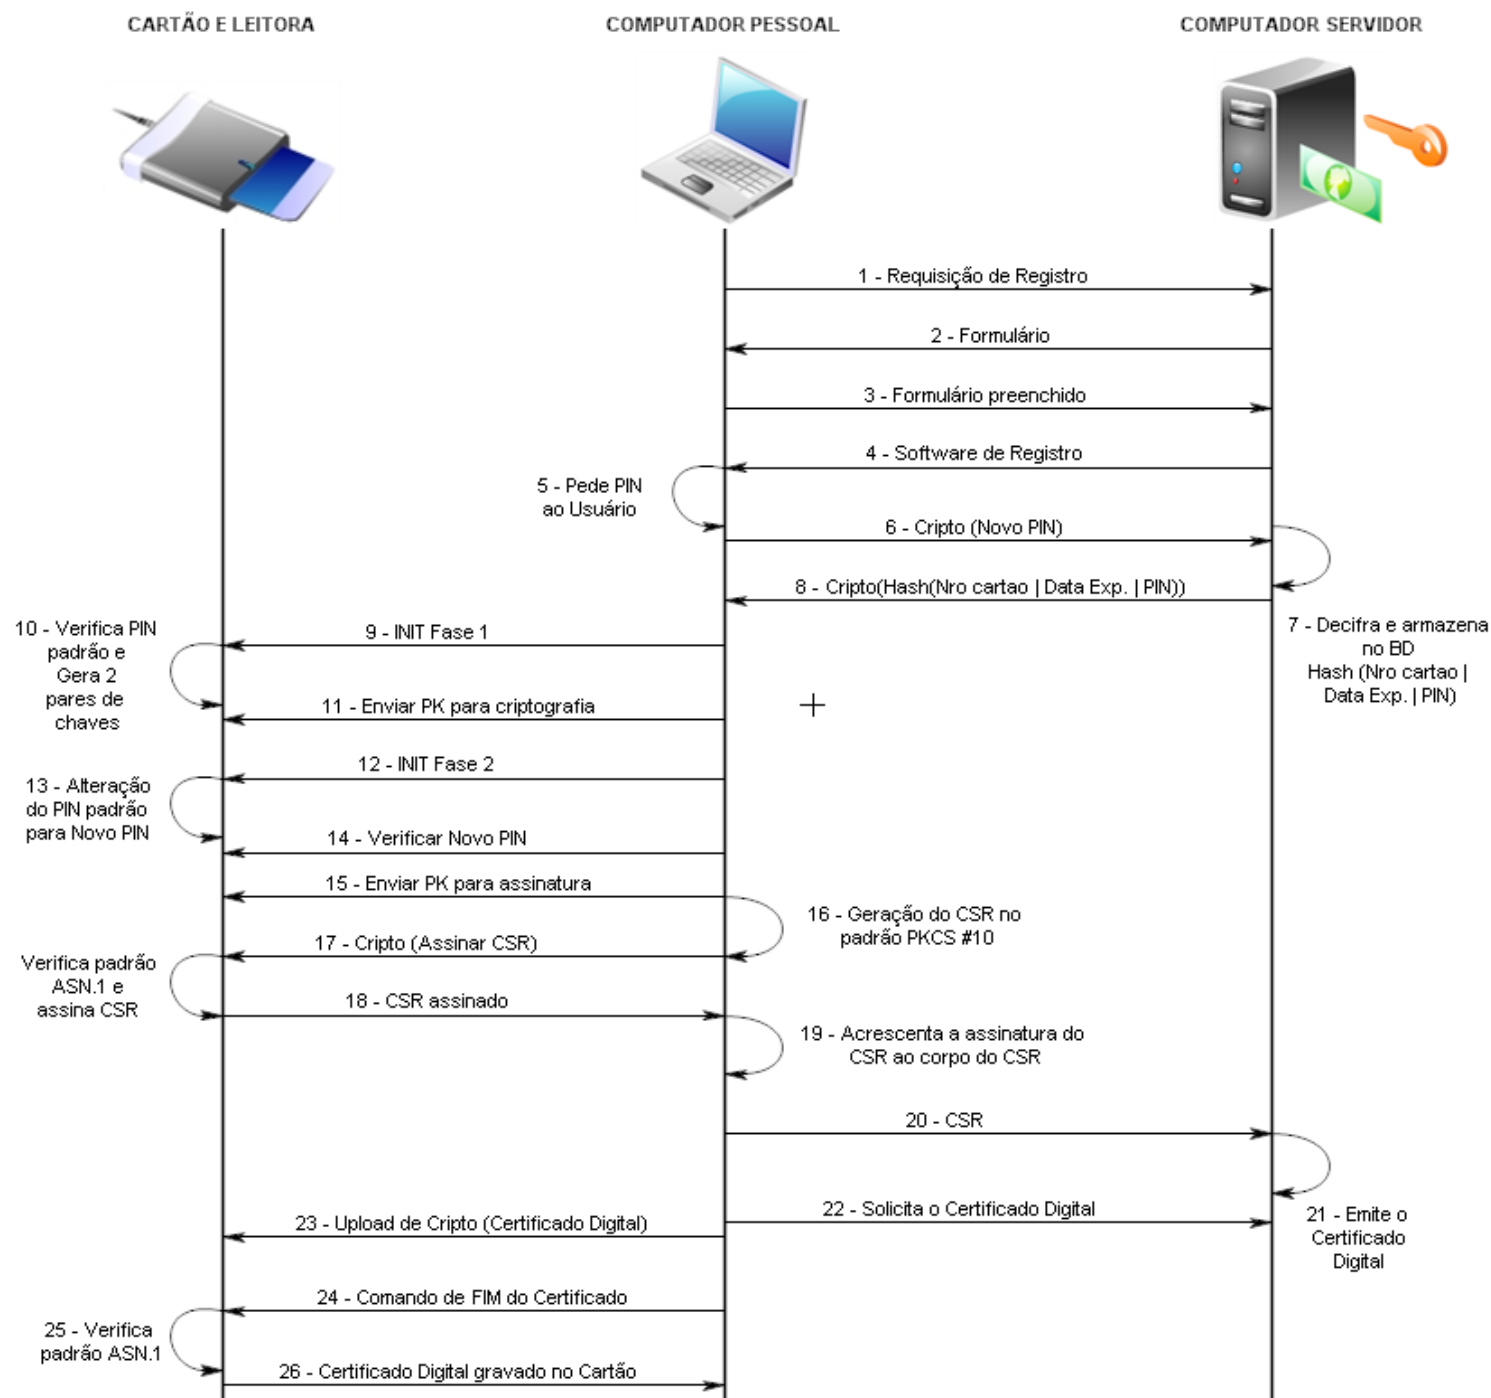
CARTÃO E LEITORA

COMPUTADOR PESSOAL

COMPUTADOR SERVIDOR

1 - Requisição de Registro

2 - Formulário

3 - Formulário preenchido

4 - Software de Registro

5 - Pede PIN ao Usuário

6 - Cripto (Novo PIN)

8 - Cripto(Hash(Nro cartao | Data Exp. | PIN))

7 - Decifra e armazena no BD Hash (Nro cartao | Data Exp. | PIN)

10 - Verifica PIN padrão e Gera 2 pares de chaves

9 - INIT Fase 1

11 - Enviar PK para criptografia

12 - INIT Fase 2

13 - Alteração do PIN padrão para Novo PIN

14 - Verificar Novo PIN

15 - Enviar PK para assinatura

16 - Geração do CSR no padrão PKCS #10

17 - Cripto (Assinar CSR)

Verifica padrão ASN.1 e assina CSR

18 - CSR assinado

19 - Acrescenta a assinatura do CSR ao corpo do CSR

20 - CSR

22 - Solicita o Certificado Digital

21 - Emite o Certificado Digital

23 - Upload de Cripto (Certificado Digital)

24 - Comando de FIM do Certificado

25 - Verifica padrão ASN.1

26 - Certificado Digital gravado no Cartão